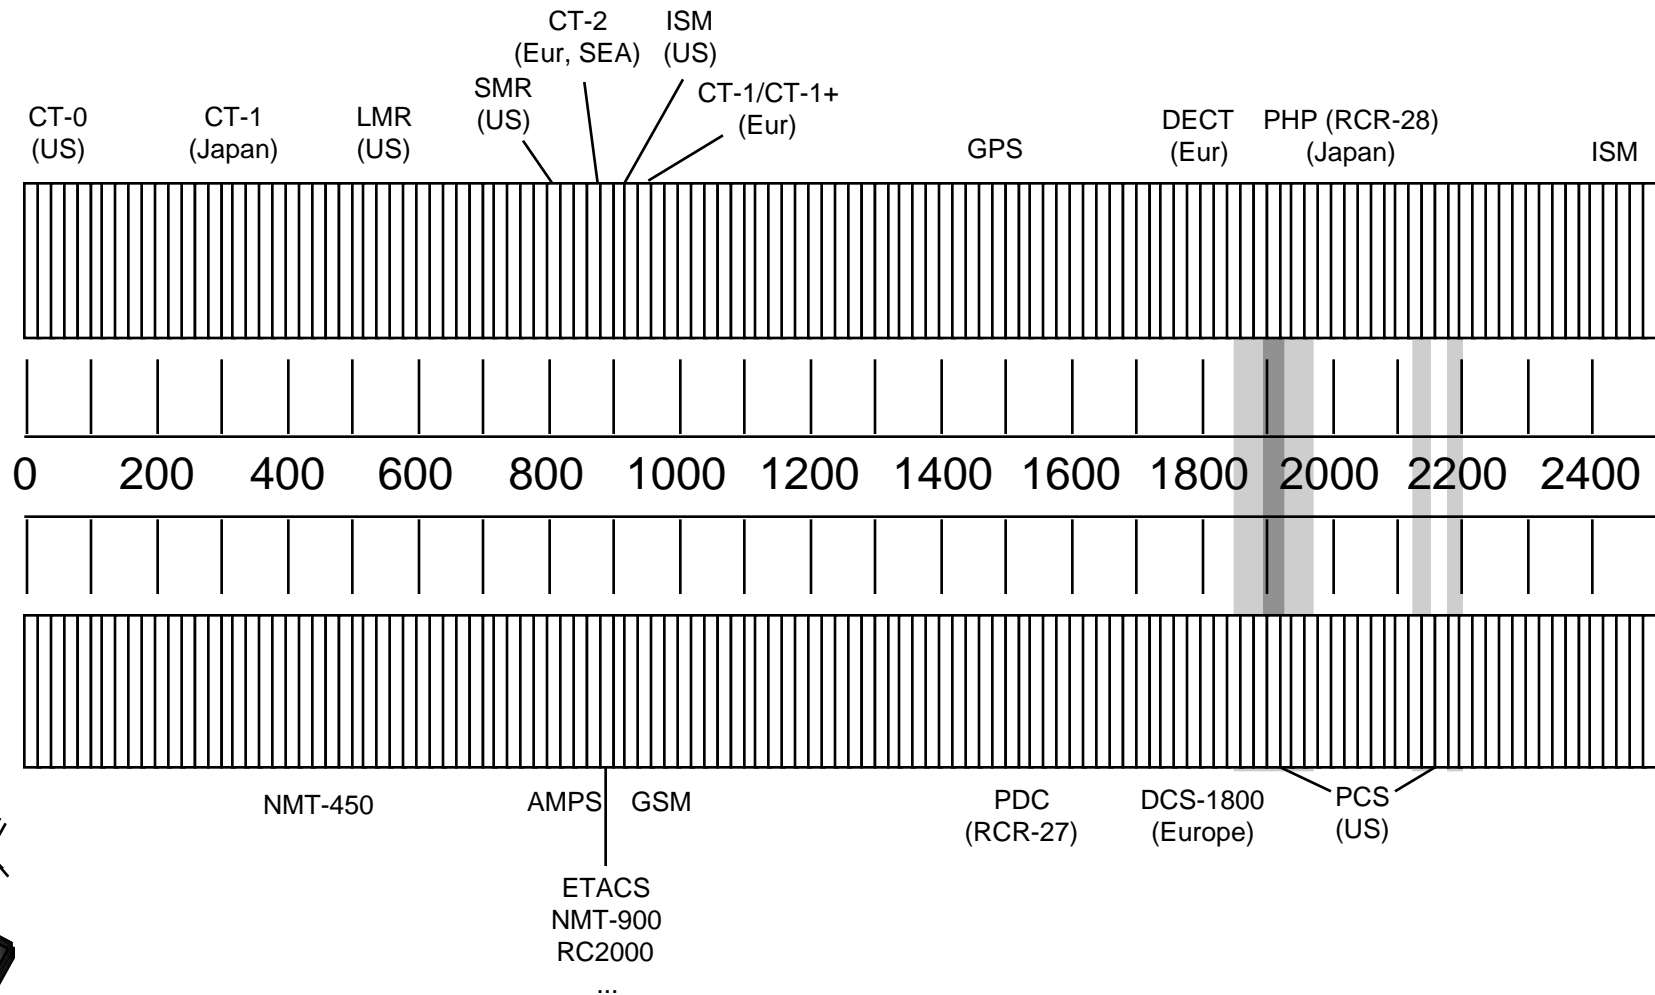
CT-2 (Eur, SEA)
ISM (US)
SMR (US)
CT-1/CT-1+ (Eur)
CT-0 (US)
CT-1 (Japan)
LMR (US)
GPS
DECT (Eur)
PHP (RCR-28) (Japan)
ISM

0 200 400 600 800 1000 1200 1400 1600 1800 2000 2200 2400

NMT-450
AMPS
GSM
PDC (RCR-27)
DCS-1800 (Europe)
PCS (US)
ETACS
NMT-900
RC2000
...